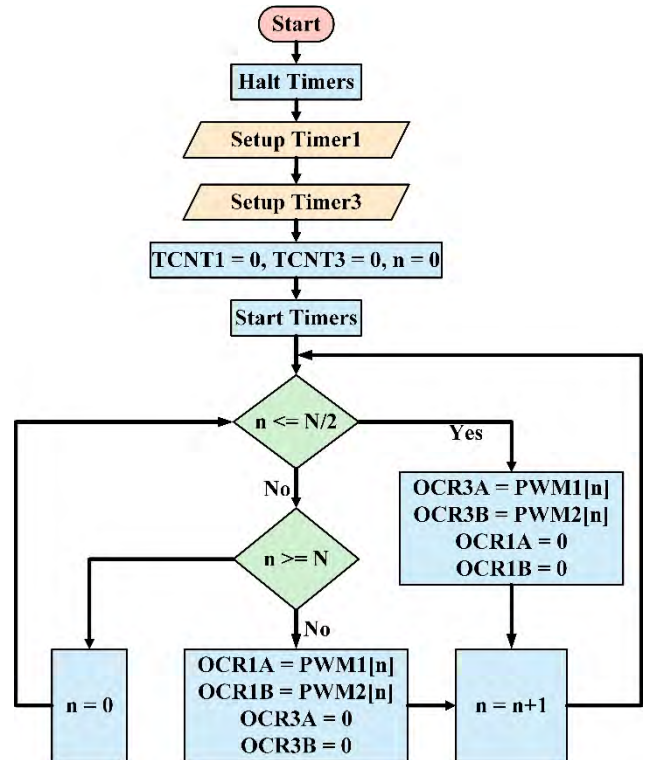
Start

Halt Timers

Setup Timer1

Setup Timer3

TCNT1 = 0, TCNT3 = 0, n = 0

Start Timers

n <= N/2

Yes

OCR3A = PWM1[n]
OCR3B = PWM2[n]
OCR1A = 0
OCR1B = 0

No

n >= N

No

n = 0

OCR1A = PWM1[n]
OCR1B = PWM2[n]
OCR3A = 0
OCR3B = 0

n = n+1